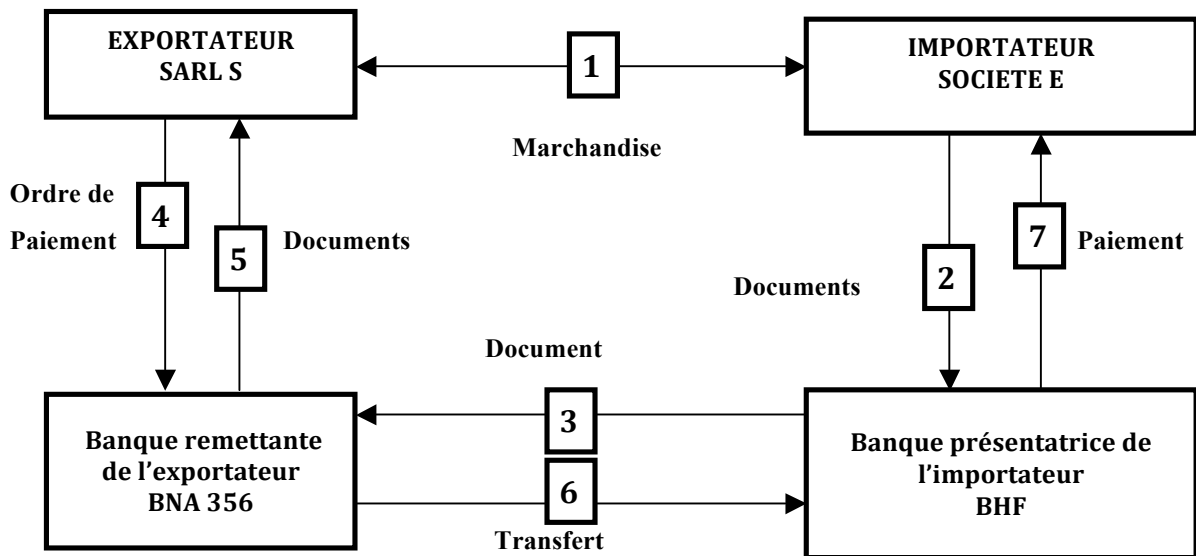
EXPORTATEUR
SARL S

1

IMPORTATEUR
SOCIETE E

Marchandise

Ordre de Paiement

4

5

Documents

Documents

2

7

Paiement

Document

3

Banque remettante de l'exportateur
BNA 356

6

Transfert

Banque présentatrice de l'importateur
BHF